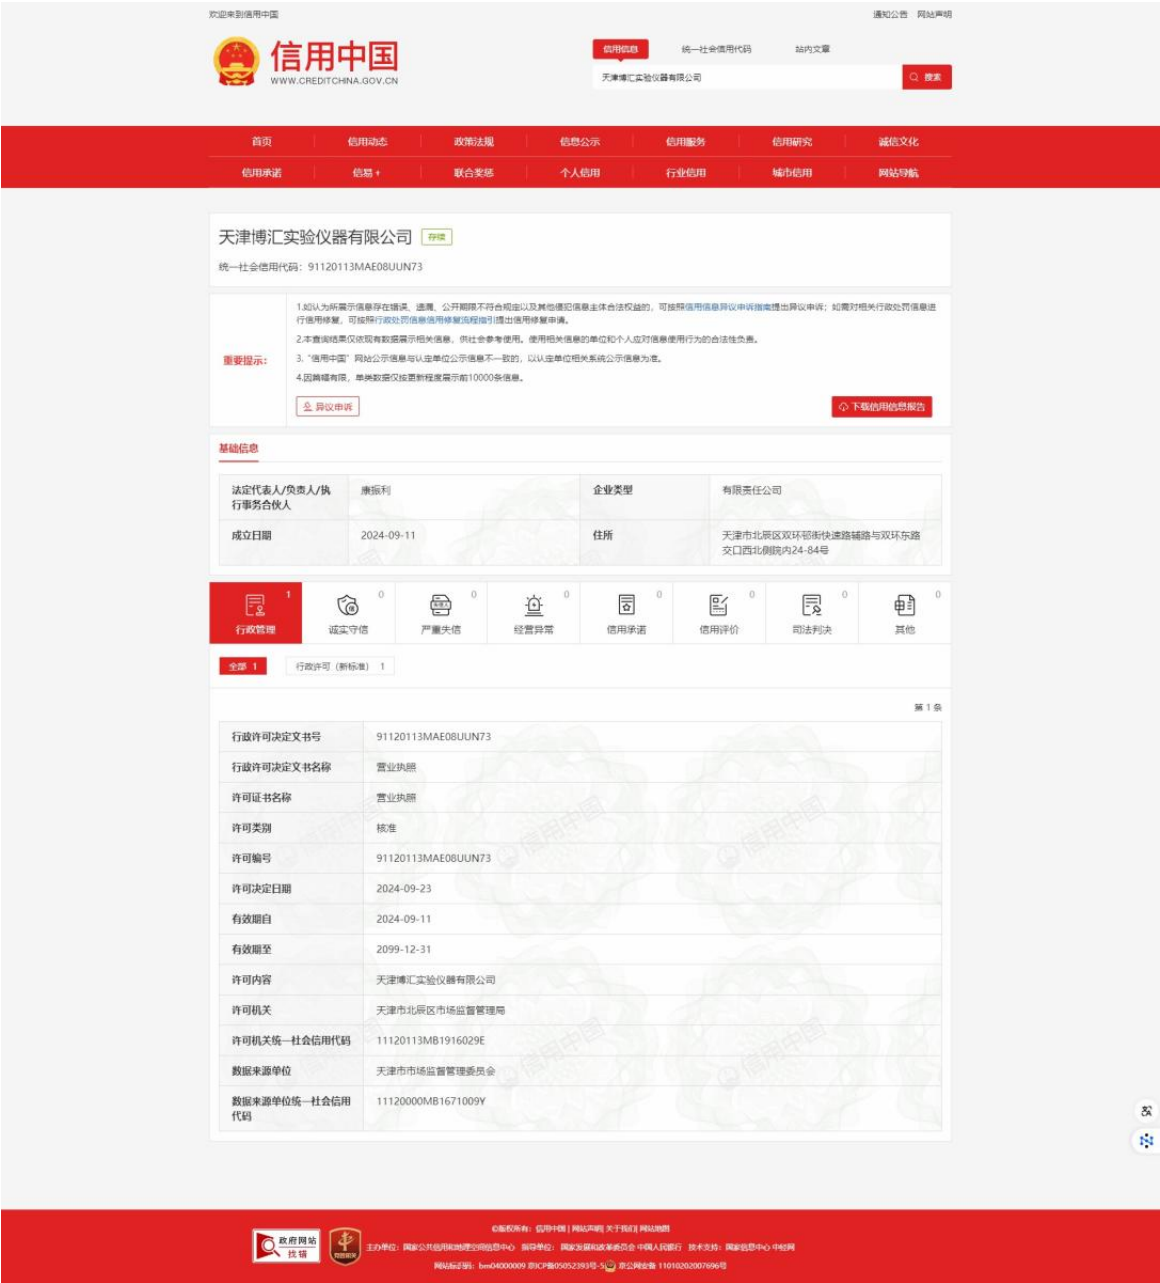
欢迎来到信用中国

通知公告 网站声明

信用中国
WWW.CREDITCHINA.GOV.CN

信用信息 统一社会信用代码 站内文章

天津博汇实验仪器有限公司

搜索

首页 信用动态 政策法规 信息公示 信用服务 信用研究 诚信文化

信用承诺 信易+ 联合奖惩 个人信用 行业信用 城市信用 网站导航

天津博汇实验仪器有限公司 存续

统一社会信用代码：91120113MAE08UUN73

重要提示：

1.如认为所展示信息存在错误、遗漏、公开期限不符合规定以及其他侵犯信息主体合法权益的，可按照信用信息异议申诉指南提出异议申诉；如需对相关行政处罚信息进行信用修复，可按照行政处罚信息信用修复流程指引提出信用修复申请。

2.本查询结果仅依现有数据展示相关信息，供社会参考使用。使用相关信息的单位和个人应对信息使用行为的合法性负责。

3."信用中国"网站公示信息与认定单位公示信息不一致的，以认定单位相关系统公示信息为准。

4.因篇幅有限，单类数据仅按更新程度展示前10000条信息。

异议申诉

下载信用信息报告

基础信息

| 法定代表人/负责人/执行事务合伙人 | 康振利 | 企业类型 | 有限责任公司 |
|---|---|---|---|
| 成立日期 | 2024-09-11 | 住所 | 天津市北辰区双环邨街快速路辅路与双环东路交口西北侧院内24-84号 |

行政管理 1 诚实守信 0 严重失信 0 经营异常 0 信用承诺 0 信用评价 0 司法判决 0 其他 0

全部 1 行政许可（新标准） 1

第 1 条

| 行政许可决定文书号 | 91120113MAE08UUN73 |
|---|---|
| 行政许可决定文书名称 | 营业执照 |
| 许可证书名称 | 营业执照 |
| 许可类别 | 核准 |
| 许可编号 | 91120113MAE08UUN73 |
| 许可决定日期 | 2024-09-23 |
| 有效期自 | 2024-09-11 |
| 有效期至 | 2099-12-31 |
| 许可内容 | 天津博汇实验仪器有限公司 |
| 许可机关 | 天津市北辰区市场监督管理局 |
| 许可机关统一社会信用代码 | 11120113MB1916029E |
| 数据来源单位 | 天津市市场监督管理委员会 |
| 数据来源单位统一社会信用代码 | 11120000MB1671009Y |

政府网站 找错

©版权所有：信用中国 | 网站声明 | 关于我们 | 网站地图
主办单位：国家公共信用信息中心 指导单位：国家发展和改革委员会 中国人民银行 技术支持：国家信息中心 中经网
网站标识码：bm04000009 京ICP备05052393号-5 京公网安备 11010202007696号